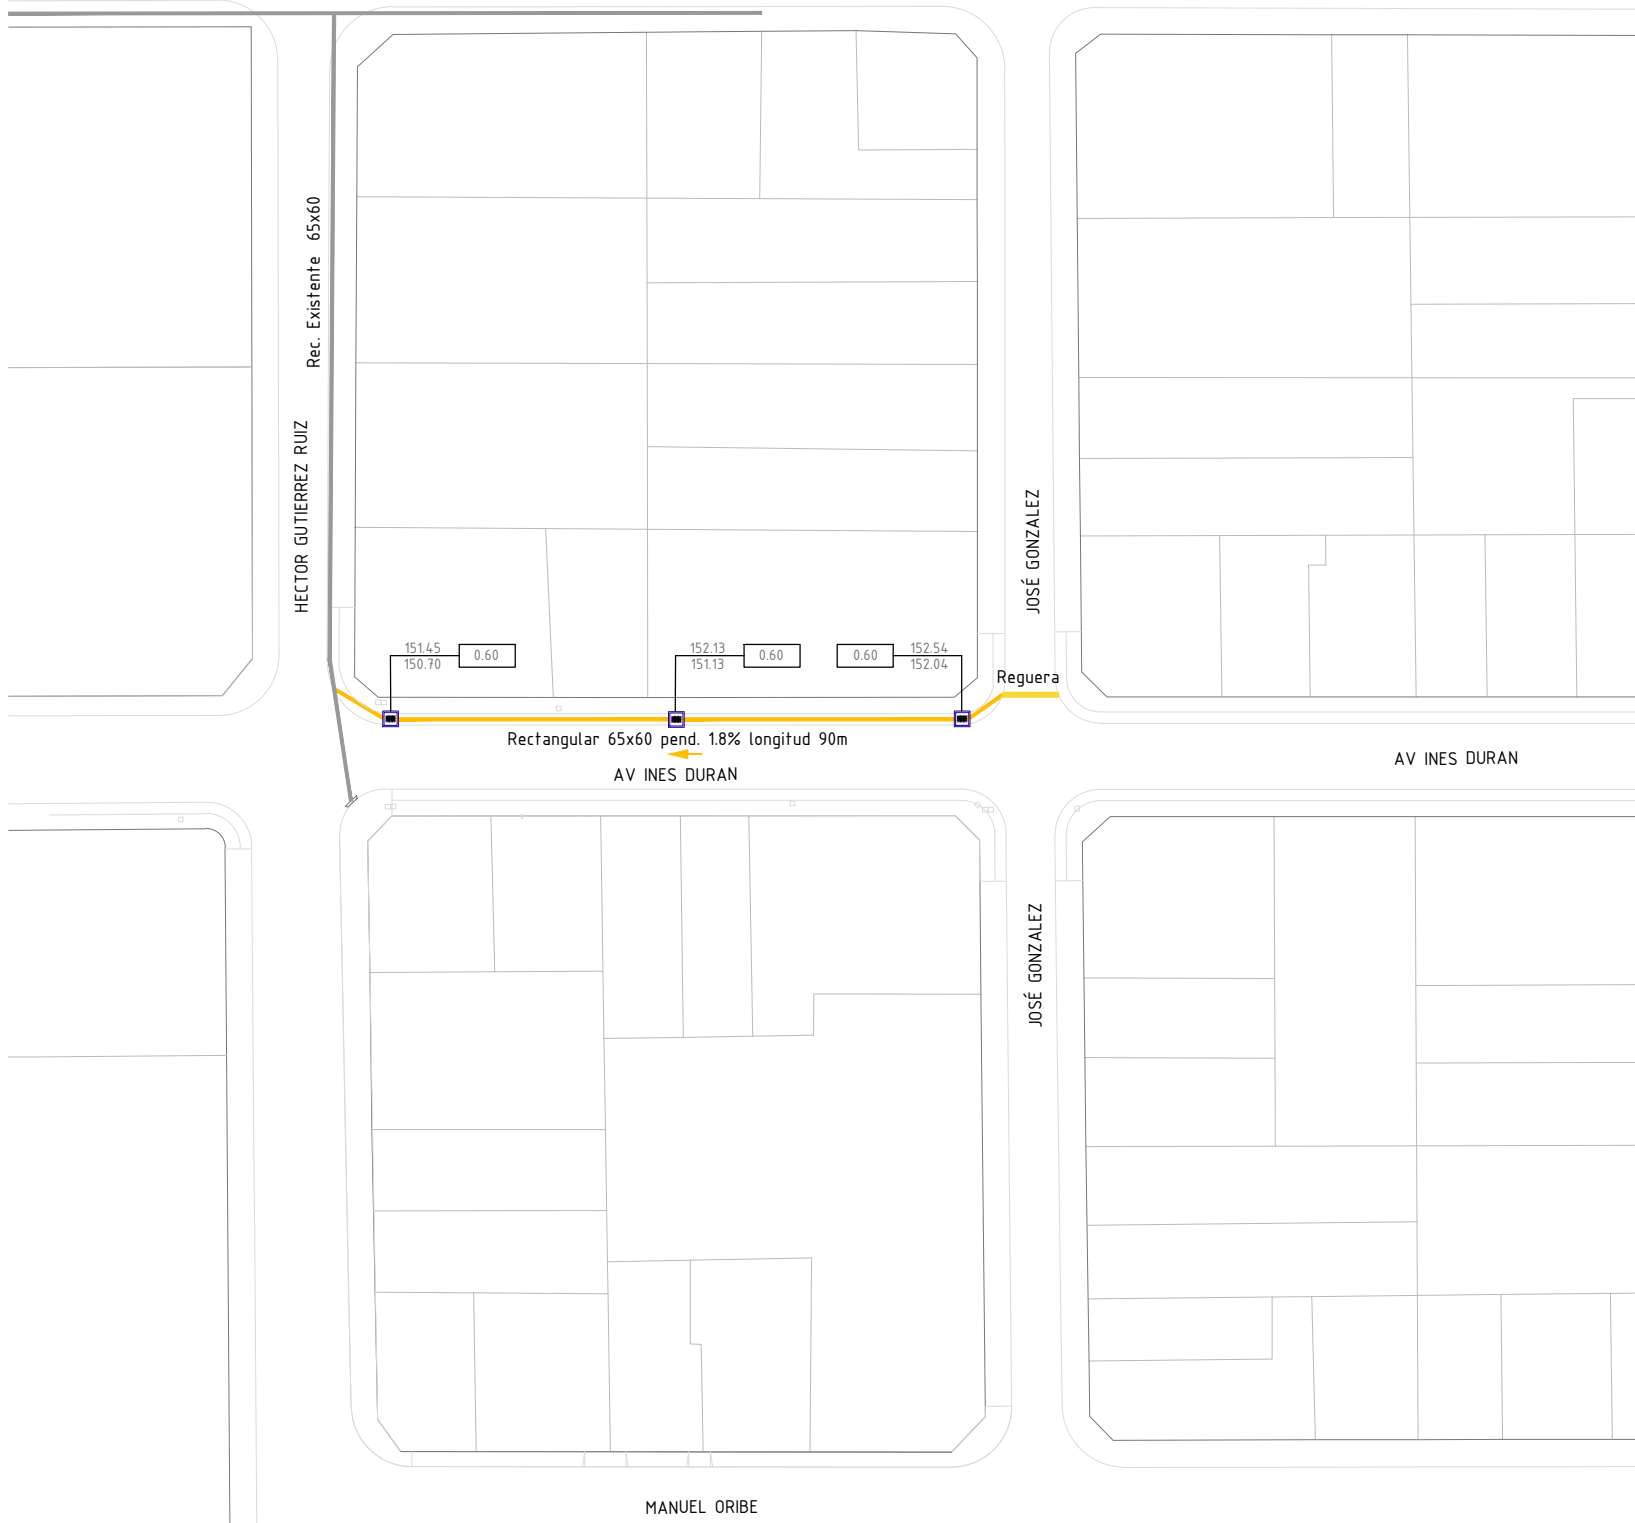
Rec. Existente 65x60

HECTOR GUTIERREZ RUIZ

JOSÉ GONZALEZ

151.45
150.70

0.60

152.13
151.13

0.60

0.60

152.54
152.04

Reguera

Rectangular 65x60 pend. 1.8% longitud 90m

AV INES DURAN

AV INES DURAN

JOSÉ GONZALEZ

MANUEL ORIBE